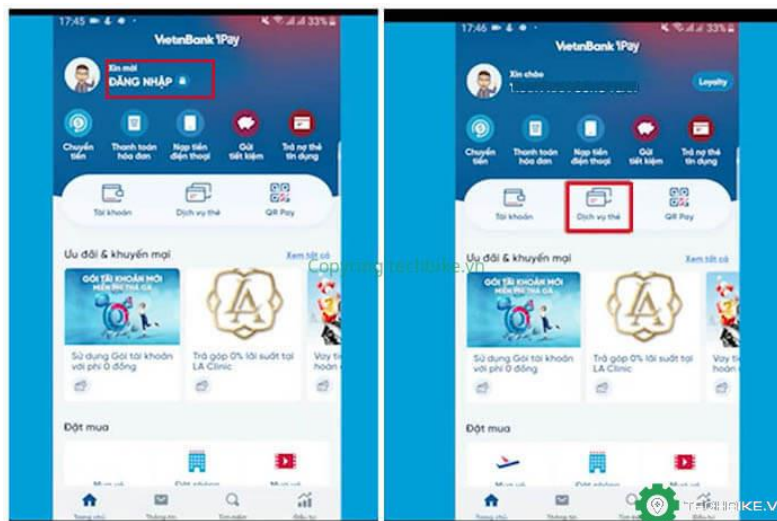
17:45
33%
VietinBank iPay
Xin mời
ĐĂNG NHẬP
Chuyển tiền
Thanh toán hóa đơn
Nạp tiền điện thoại
Gửi tiết kiệm
Trả nợ thẻ tín dụng
Tài khoản
Dịch vụ thẻ
QR Pay
Ưu đãi & khuyến mại
Xem tất cả
GÓI TÀI KHOẢN MỚI
Sử dụng Gói tài khoản với phí 0 đồng
Trả góp 0% lãi suất tại LA Clinic
Vay tiề hoàn
Đặt mua
Trang chủ
Thông tin
Tìm kiếm
Đầu tư
Copyright Techtike.vn

17:46
33%
VietinBank iPay
Xin chào
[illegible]
Loyalty
Chuyển tiền
Thanh toán hóa đơn
Nạp tiền điện thoại
Gửi tiết kiệm
Trả nợ thẻ tín dụng
Tài khoản
Dịch vụ thẻ
QR Pay
Ưu đãi & khuyến mại
Xem tất cả
GÓI TÀI KHOẢN MỚI
Sử dụng Gói tài khoản với phí 0 đồng
Trả góp 0% lãi suất tại LA Clinic
Vay hoàn
Đặt mua
Trang chủ
Thông tin
TECHTIKE.VN